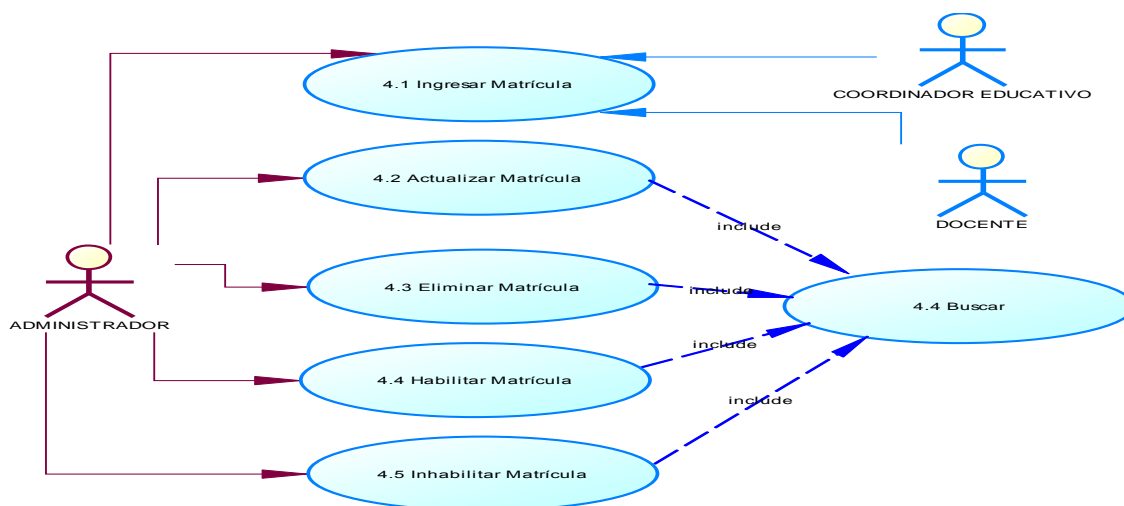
4.1 Ingresar Matrícula

COORDINADOR EDUCATIVO

4.2 Actualizar Matrícula

DOCENTE

include

ADMINISTRADOR

4.3 Eliminar Matrícula

include

4.4 Buscar

include

4.4 Habilitar Matrícula

include

4.5 Inhabilitar Matrícula